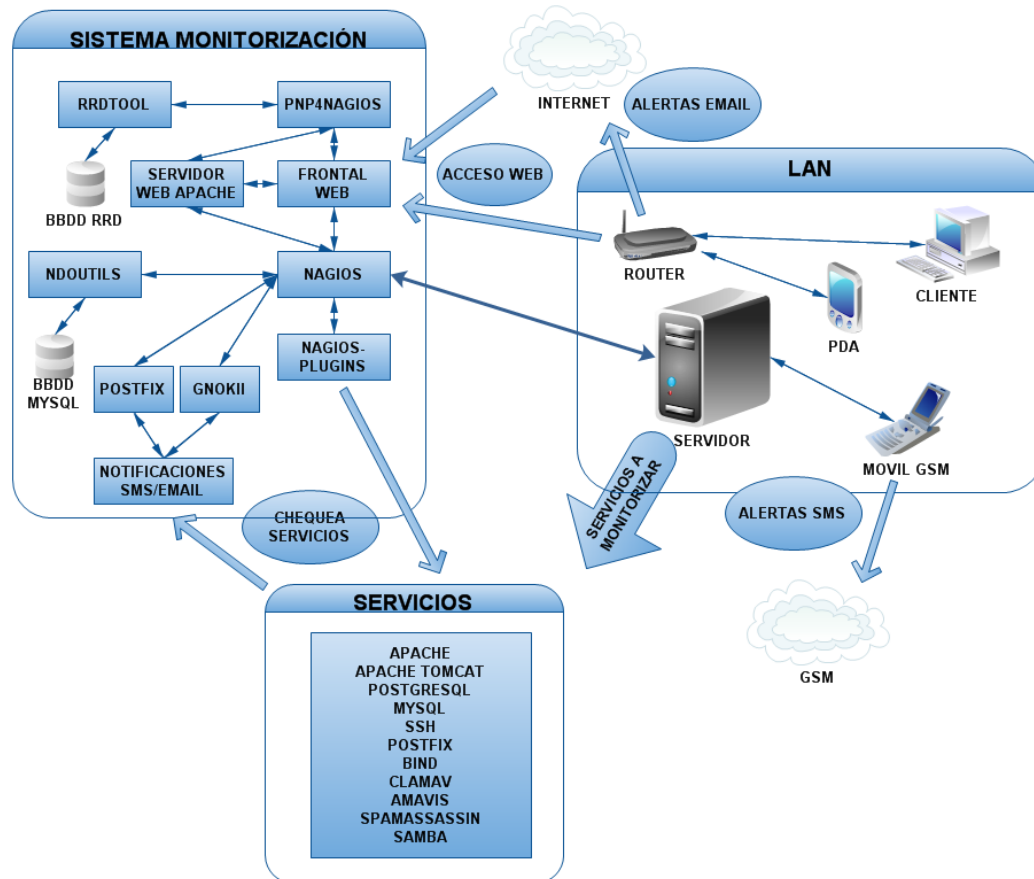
SISTEMA MONITORIZACIÓN

RRDTOOL

PNP4NAGIOS

BBDD RRD

SERVIDOR WEB APACHE

FRONTAL WEB

NDOUTILS

NAGIOS

BBDD MYSQL

POSTFIX

GNOKII

NAGIOS-PLUGINS

NOTIFICACIONES SMS/EMAIL

CHEQUEA SERVICIOS

INTERNET

ALERTAS EMAIL

ACCESO WEB

LAN

ROUTER

CLIENTE

PDA

SERVIDOR

MOVIL GSM

SERVICIOS A MONITORIZAR

ALERTAS SMS

GSM

SERVICIOS

APACHE
APACHE TOMCAT
POSTGRESQL
MYSQL
SSH
POSTFIX
BIND
CLAMAV
AMAVIS
SPAMASSASSIN
SAMBA